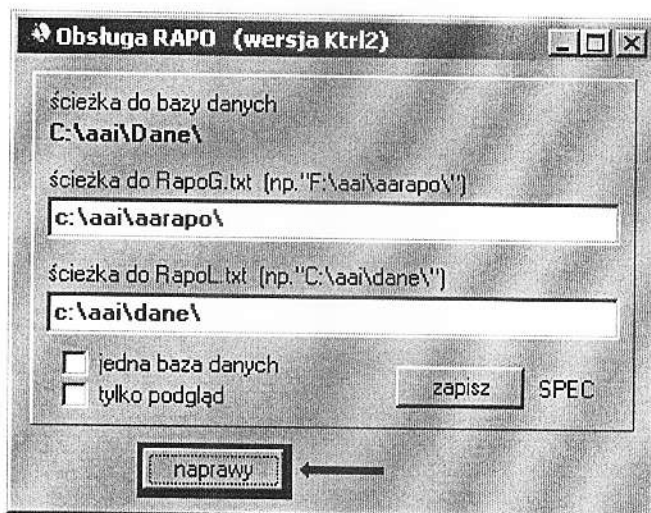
Obsługa RAPO (wersja Ktrl2)

ścieżka do bazy danych
C:\aai\Dane\

ścieżka do RapoG.txt (np."F:\aai\aarapo\")

c:\aai\aarapo\

ścieżka do RapoL.txt (np."C:\aai\dane\")

c:\aai\dane\

jedna baza danych
tylko podgląd

zapisz

SPEC

naprawy